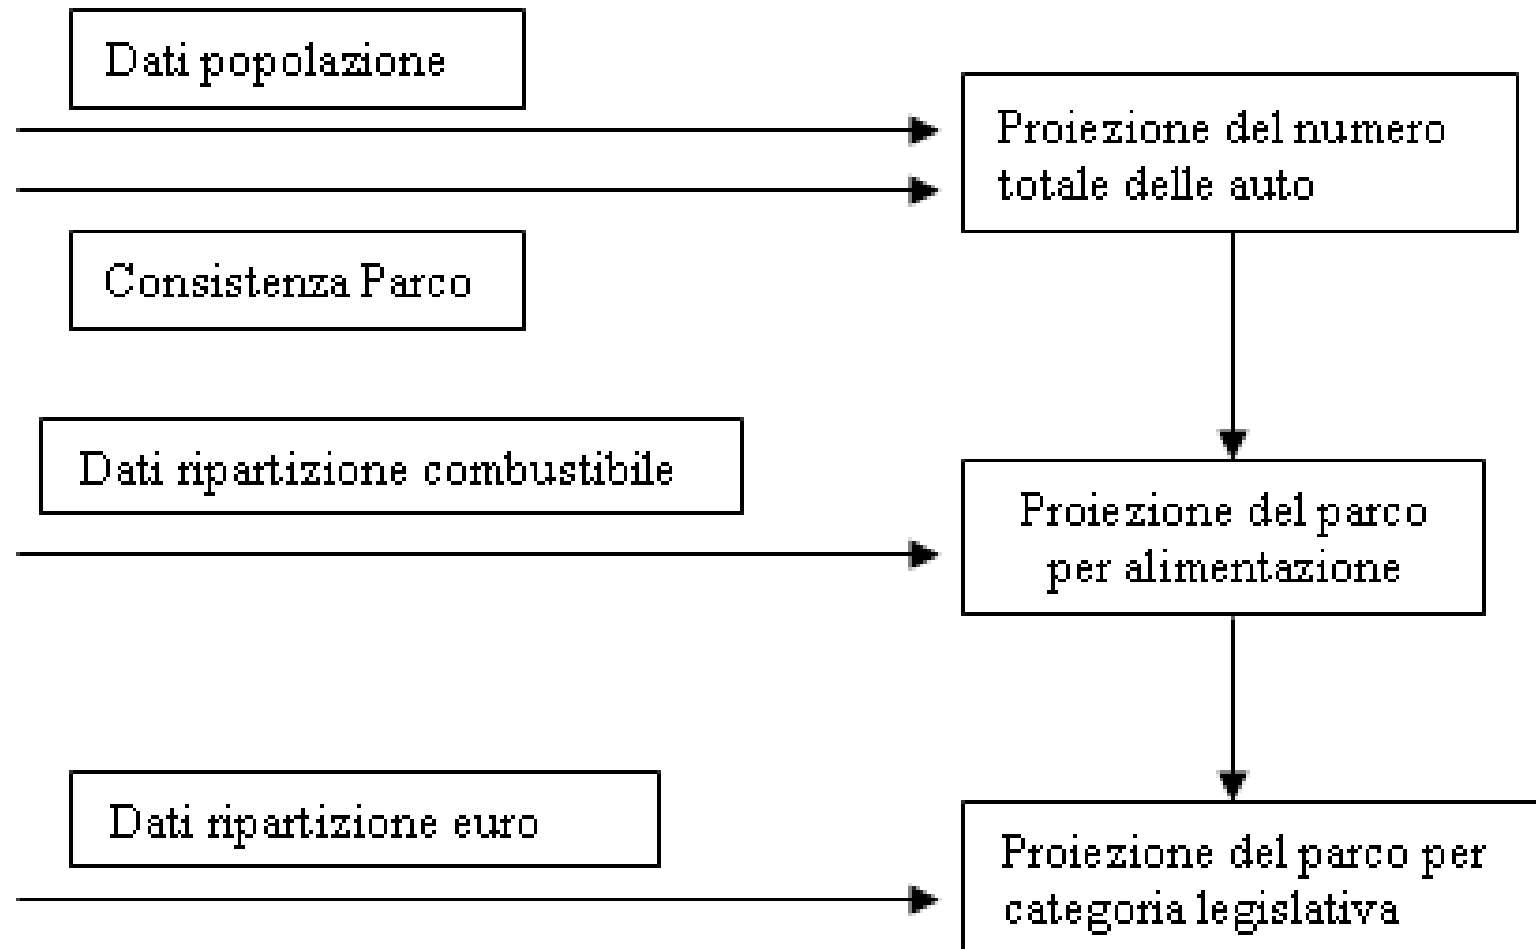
Dati popolazione

Proiezione del numero totale delle auto

Consistenza Parco

Dati ripartizione combustibile

Proiezione del parco per alimentazione

Dati ripartizione euro

Proiezione del parco per categoria legislativa